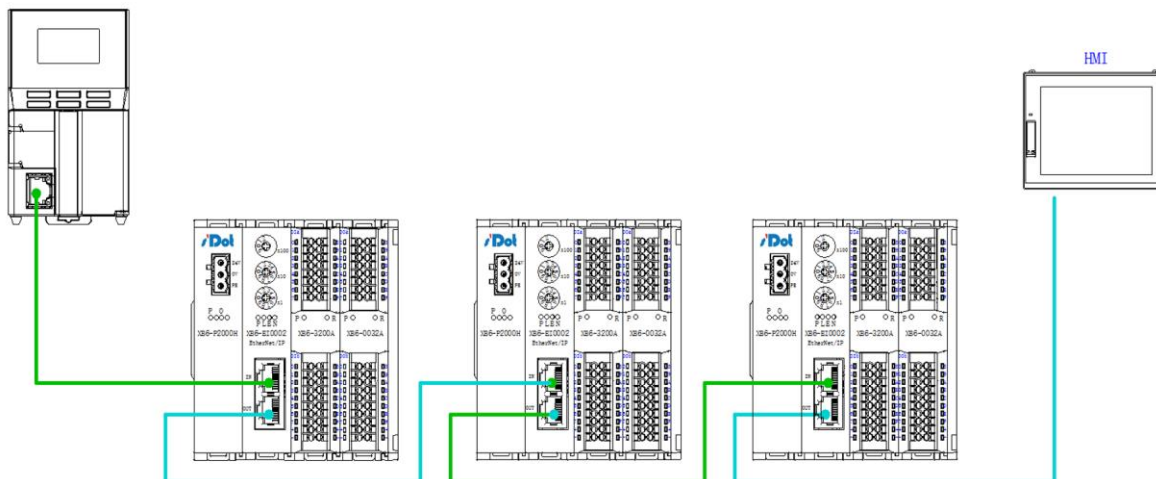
HMI

iDol
XB6-P2000H
XB6-EI0002
EtherNet/IP
XB6-3200A
XB6-0032A
PLEN
x100
x10
x1
IN
OUT

iDol
XB6-P2000H
XB6-EI0002
EtherNet/IP
XB6-3200A
XB6-0032A
PLEN
x100
x10
x1
IN
OUT

iDol
XB6-P2000H
XB6-EI0002
EtherNet/IP
XB6-3200A
XB6-0032A
PLEN
x100
x10
x1
IN
OUT